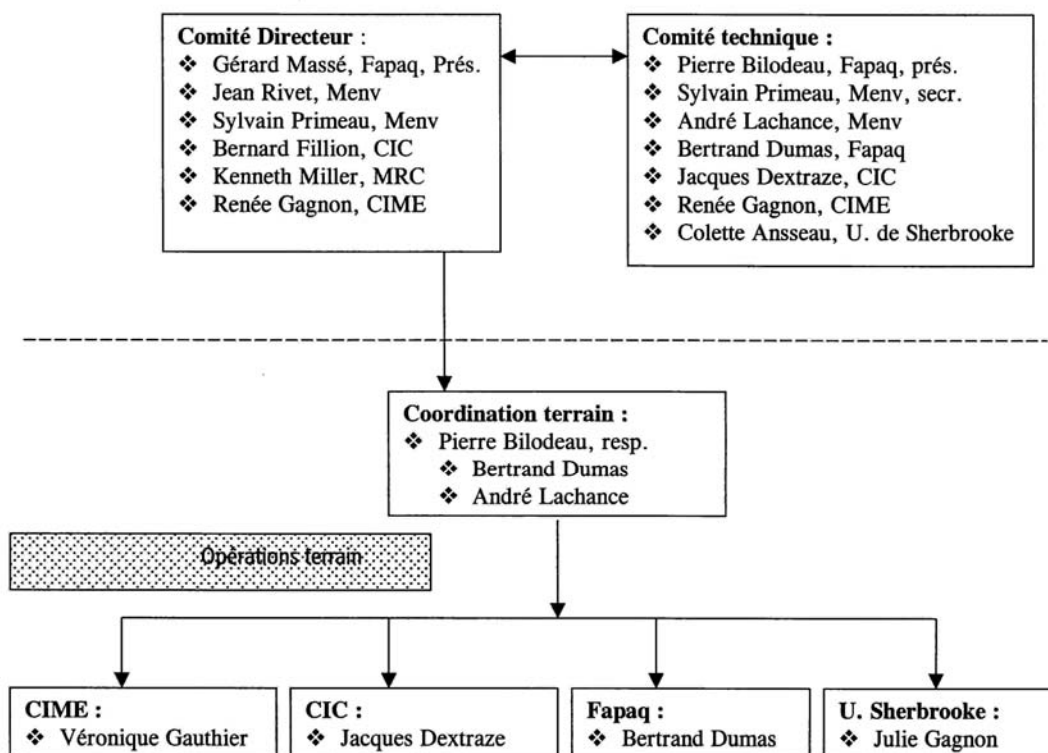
**Comité Directeur** :
❖ Gérard Massé, Fapaq, Prés.
❖ Jean Rivet, Menv
❖ Sylvain Primeau, Menv
❖ Bernard Fillion, CIC
❖ Kenneth Miller, MRC
❖ Renée Gagnon, CIME

**Comité technique :**
❖ Pierre Bilodeau, Fapaq, prés.
❖ Sylvain Primeau, Menv, secr.
❖ André Lachance, Menv
❖ Bertrand Dumas, Fapaq
❖ Jacques Dextraze, CIC
❖ Renée Gagnon, CIME
❖ Colette Ansseau, U. de Sherbrooke

**Coordination terrain :**
❖ Pierre Bilodeau, resp.
❖ Bertrand Dumas
❖ André Lachance

Opérations terrain

**CIME :**
❖ Véronique Gauthier

**CIC :**
❖ Jacques Dextraze

**Fapaq :**
❖ Bertrand Dumas

**U. Sherbrooke :**
❖ Julie Gagnon